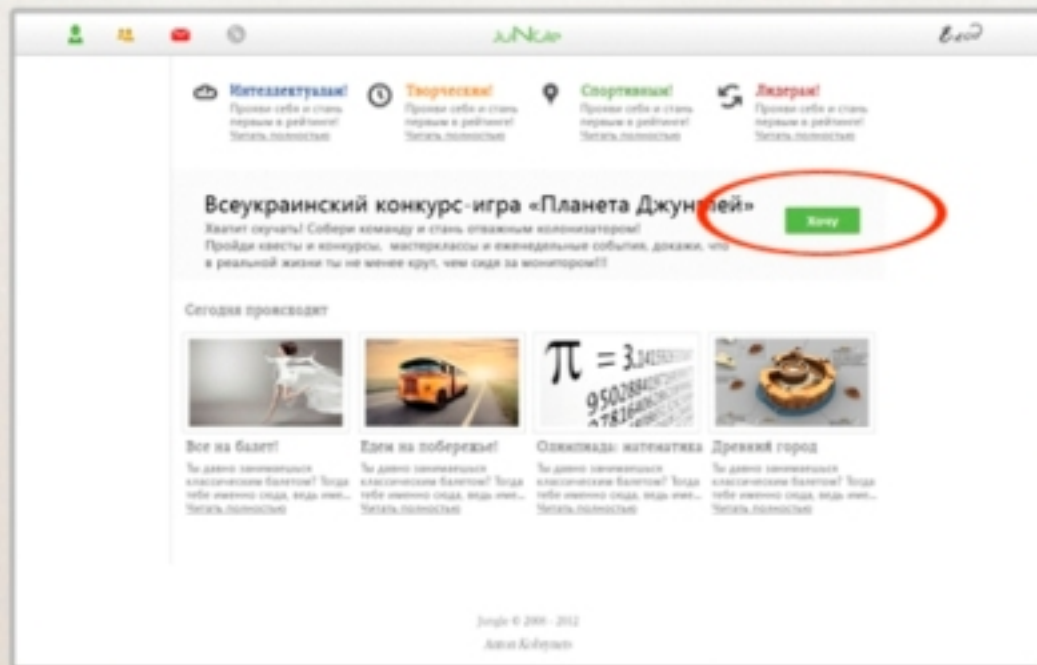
JuNGle

Вход

Интеллектуалам!
Прояви себя и стань первым в рейтинге!
Читать полностью

Творческим!
Прояви себя и стань первым в рейтинге!
Читать полностью

Спортивным!
Прояви себя и стань первым в рейтинге!
Читать полностью

Лидерам!
Прояви себя и стань первым в рейтинге!
Читать полностью

Всеукраинский конкурс-игра «Планета Джунглей»
Хватит скучать! Собери команду и стань отважным колонизатором!
Пройди квесты и конкурсы, мастерклассы и еженедельные события, докажи, что в реальной жизни ты не менее крут, чем сидя за монитором!!!

Хочу

Сегодня происходит

$\pi = 3,1415$ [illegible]

Все на балет!
Ты давно занимаешься классическим балетом? Тогда тебе именно сюда, ведь имен...
Читать полностью

Едем на побережье!
Ты давно занимаешься классическим балетом? Тогда тебе именно сюда, ведь имен...
Читать полностью

Олимпиада: математика
Ты давно занимаешься классическим балетом? Тогда тебе именно сюда, ведь имен...
Читать полностью

Древний город
Ты давно занимаешься классическим балетом? Тогда тебе именно сюда, ведь имен...
Читать полностью

Jungle © 2006 - 2012
Anton Kobzynets